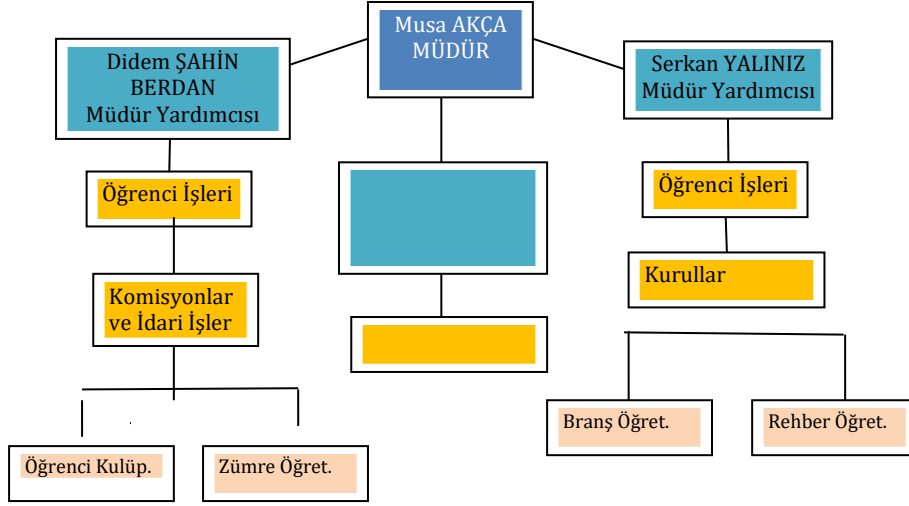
Musa AKÇA
MÜDÜR

Didem ŞAHİN BERDAN
Müdür Yardımcısı

Serkan YALINIZ
Müdür Yardımcısı

Öğrenci İşleri

Komisyonlar ve İdari İşler

Öğrenci Kulüp.

Zümre Öğret.

Öğrenci İşleri

Kurullar

Branş Öğret.

Rehber Öğret.